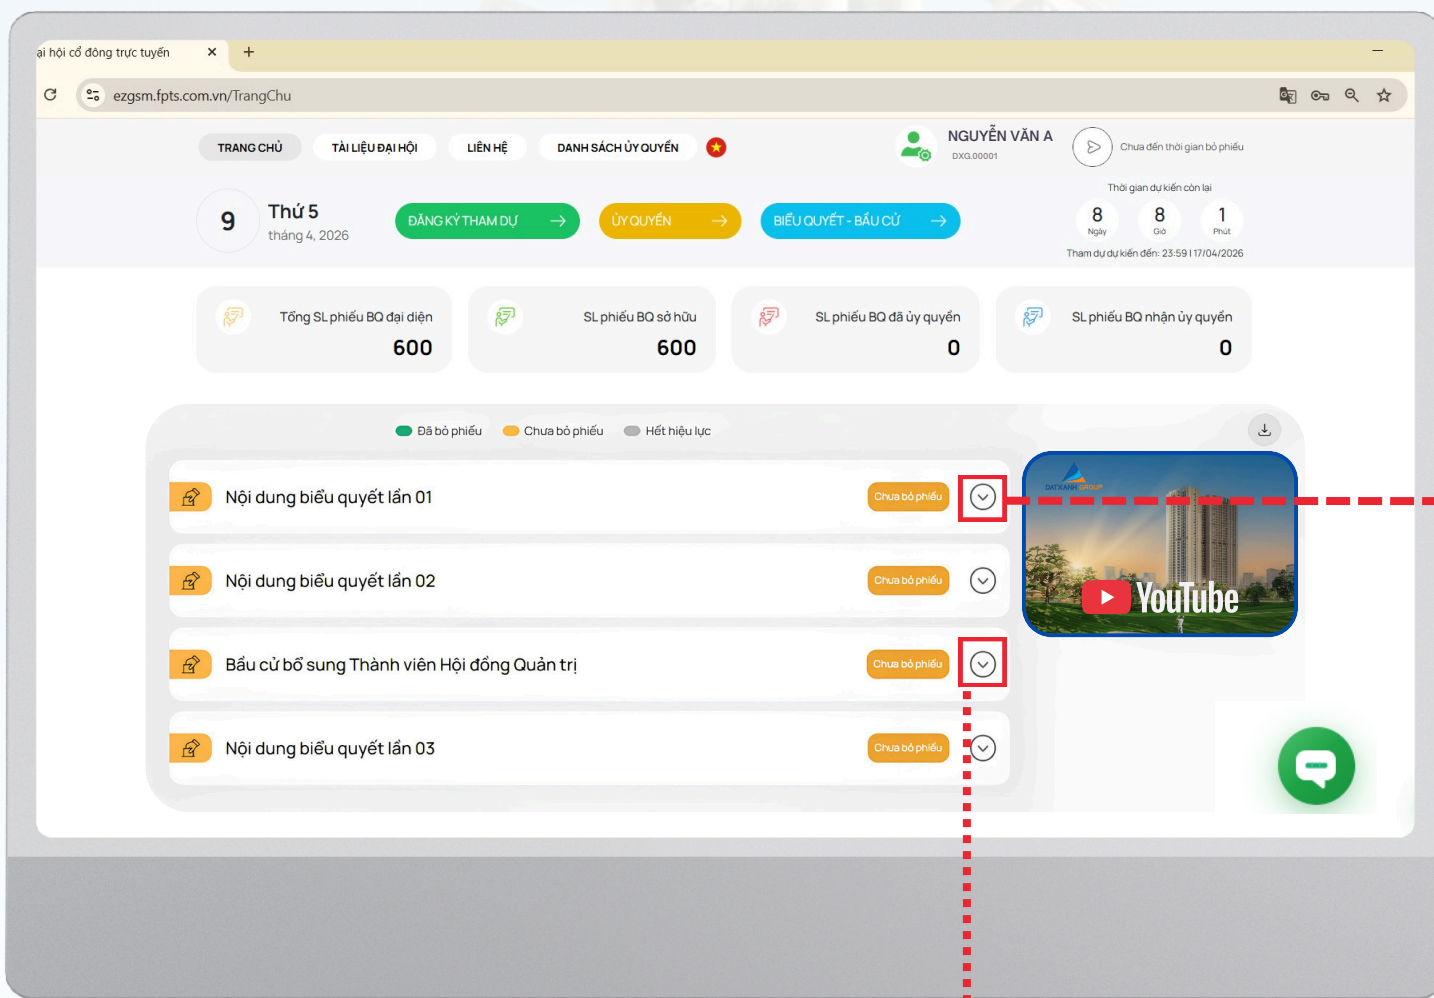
ại hội cổ đông trực tuyến ×
+
ezgsm.fpts.com.vn/TrangChu

TRANG CHỦ TÀI LIỆU ĐẠI HỘI LIÊN HỆ DANH SÁCH ỦY QUYỀN

NGUYỄN VĂN A
DXG.00001

Chưa đến thời gian bỏ phiếu

9 Thứ 5
tháng 4, 2026

ĐĂNG KÝ THAM DỰ ỦY QUYỀN BIỂU QUYẾT - BẦU CỬ

Thời gian dự kiến còn lại
8 Ngày 8 Giờ 1 Phút
Tham dự dự kiến đến: 23:59 | 17/04/2026

Tổng SL phiếu BQ đại diện 600
SL phiếu BQ sở hữu 600
SL phiếu BQ đã ủy quyền 0
SL phiếu BQ nhận ủy quyền 0

Đã bỏ phiếu Chưa bỏ phiếu Hết hiệu lực

Nội dung biểu quyết lần 01 Chưa bỏ phiếu
Nội dung biểu quyết lần 02 Chưa bỏ phiếu
Bầu cử bổ sung Thành viên Hội đồng Quản trị Chưa bỏ phiếu
Nội dung biểu quyết lần 03 Chưa bỏ phiếu

DATXANH GROUP
YouTube